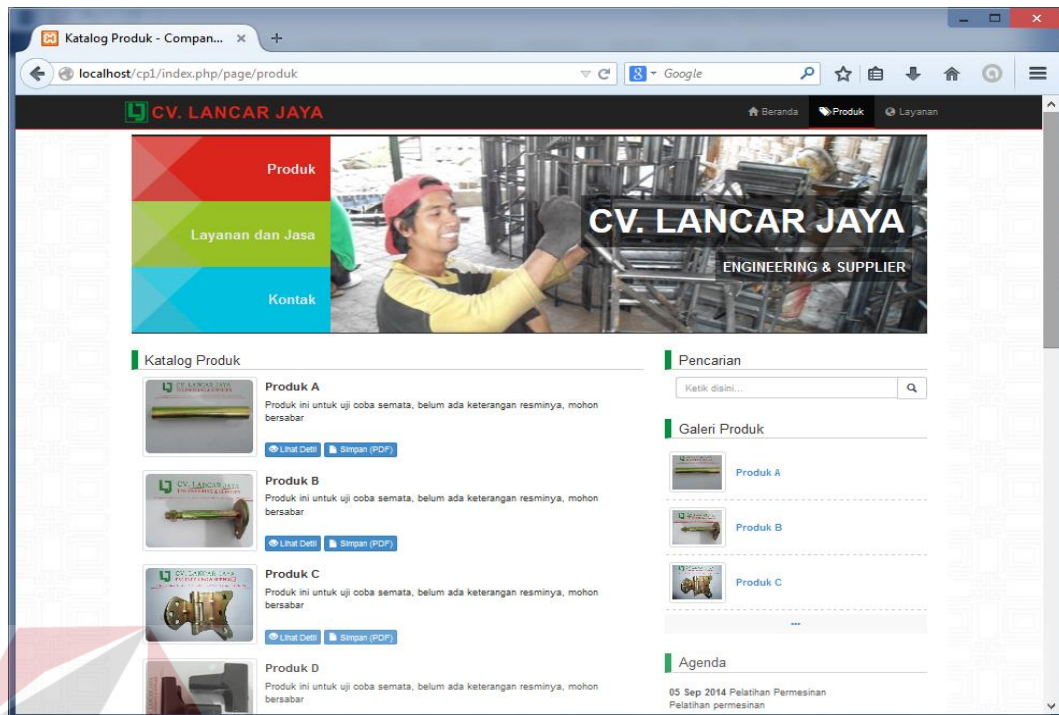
Katalog Produk - Compan... ×
+
localhost/cp1/index.php/page/produk
Google

CV. LANCAR JAYA
Beranda
Produk
Layanan

Produk
Layanan dan Jasa
Kontak
CV. LANCAR JAYA
ENGINEERING & SUPPLIER

Katalog Produk

Produk A
Produk ini untuk uji coba semata, belum ada keterangan resminya, mohon bersabar
Lihat Detil
Simpan (PDF)

Produk B
Produk ini untuk uji coba semata, belum ada keterangan resminya, mohon bersabar
Lihat Detil
Simpan (PDF)

Produk C
Produk ini untuk uji coba semata, belum ada keterangan resminya, mohon bersabar
Lihat Detil
Simpan (PDF)

Produk D
Produk ini untuk uji coba semata, belum ada keterangan resminya, mohon bersabar

Pencarian
Ketik disini...

Galeri Produk
Produk A
Produk B
Produk C
...

Agenda
05 Sep 2014 Pelatihan Permesinan
Pelatihan permesinan